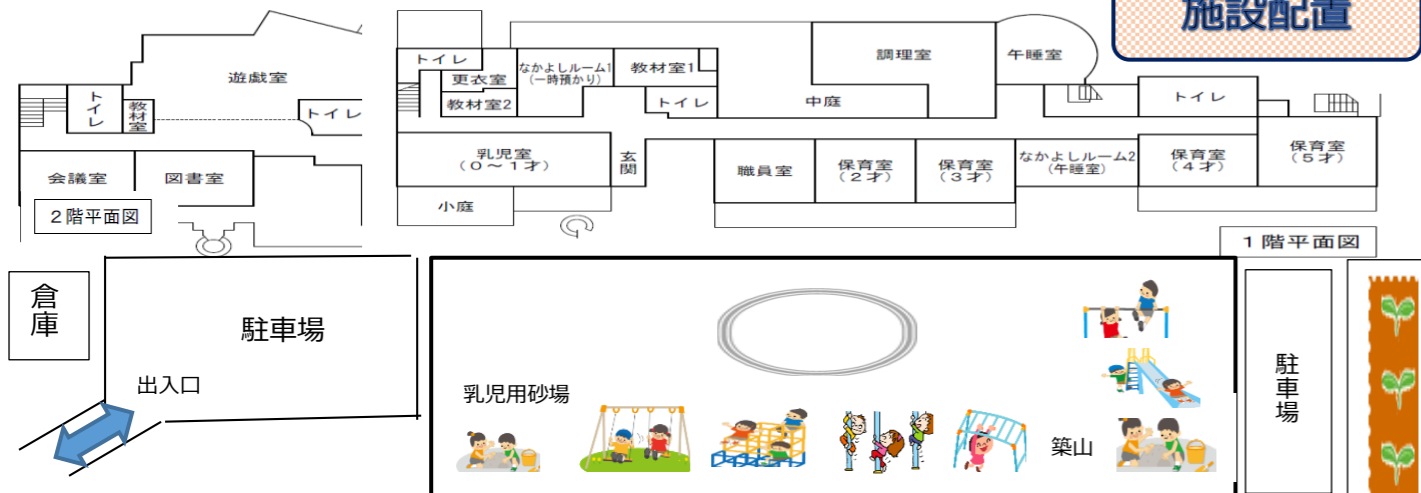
施設配置

遊戯室

トイレ

教材室

トイレ

会議室

図書室

2階平面図

トイレ

更衣室

教材室2

なかよしルーム1
(一時預かり)

教材室1

トイレ

調理室

午睡室

中庭

トイレ

乳児室
(0~1才)

玄関

小庭

職員室

保育室
(2才)

保育室
(3才)

なかよしルーム2
(午睡室)

保育室
(4才)

保育室
(5才)

1階平面図

倉庫

駐車場

出入口

乳児用砂場

築山

駐車場